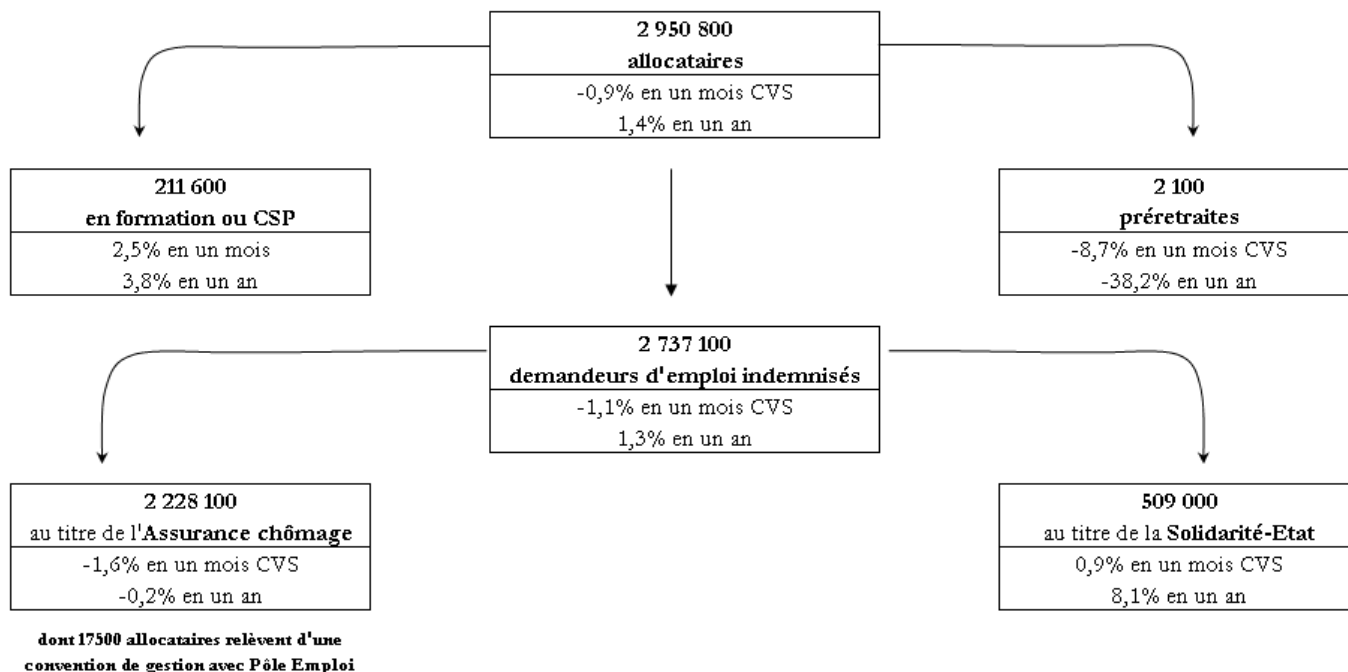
2 950 800
allocataires
-0,9% en un mois CVS
1,4% en un an

211 600
en formation ou CSP
2,5% en un mois
3,8% en un an

2 100
préretraites
-8,7% en un mois CVS
-38,2% en un an

2 737 100
demandeurs d'emploi indemnisés
-1,1% en un mois CVS
1,3% en un an

2 228 100
au titre de l'Assurance chômage
-1,6% en un mois CVS
-0,2% en un an

dont 17500 allocataires relèvent d'une convention de gestion avec Pôle Emploi

509 000
au titre de la Solidarité-Etat
0,9% en un mois CVS
8,1% en un an